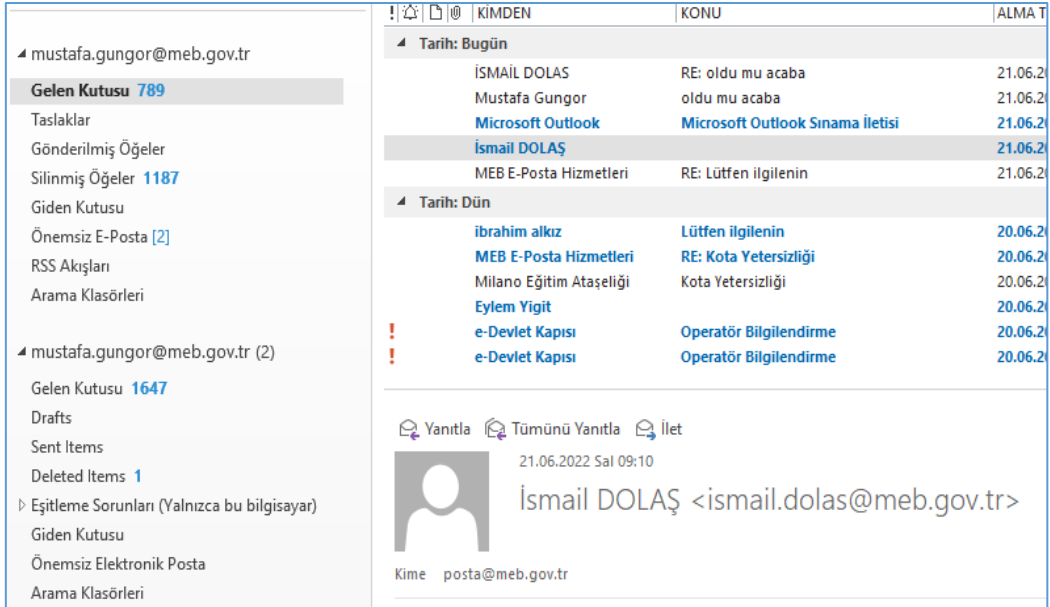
◢ mustafa.gungor@meb.gov.tr

Gelen Kutusu 789

Taslaklar

Gönderilmiş Öğeler

Silinmiş Öğeler 1187

Giden Kutusu

Önemsiz E-Posta [2]

RSS Akışları

Arama Klasörleri

◢ mustafa.gungor@meb.gov.tr (2)

Gelen Kutusu 1647

Drafts

Sent Items

Deleted Items 1

▷ Eşitleme Sorunları (Yalnızca bu bilgisayar)

Giden Kutusu

Önemsiz Elektronik Posta

Arama Klasörleri

| ! | KIMDEN | KONU | ALMA T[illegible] |
|---|---|---|---|
| | ◢ Tarih: Bugün | | |
| | İSMAİL DOLAS | RE: oldu mu acaba | 21.06.2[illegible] |
| | Mustafa Gungor | oldu mu acaba | 21.06.2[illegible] |
| | Microsoft Outlook | Microsoft Outlook Sınama İletisi | 21.06.2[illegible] |
| | İsmail DOLAŞ | | 21.06.2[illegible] |
| | MEB E-Posta Hizmetleri | RE: Lütfen ilgilenin | 21.06.2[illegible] |
| | ◢ Tarih: Dün | | |
| | ibrahim alkız | Lütfen ilgilenin | 20.06.2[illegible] |
| | MEB E-Posta Hizmetleri | RE: Kota Yetersizliği | 20.06.2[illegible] |
| | Milano Eğitim Ataşeliği | Kota Yetersizliği | 20.06.2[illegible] |
| | Eylem Yigit | | 20.06.2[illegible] |
| ! | e-Devlet Kapısı | Operatör Bilgilendirme | 20.06.2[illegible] |
| ! | e-Devlet Kapısı | Operatör Bilgilendirme | 20.06.2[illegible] |

Yanıtla Tümünü Yanıtla İlet

21.06.2022 Sal 09:10

İsmail DOLAŞ <ismail.dolas@meb.gov.tr>

Kime posta@meb.gov.tr